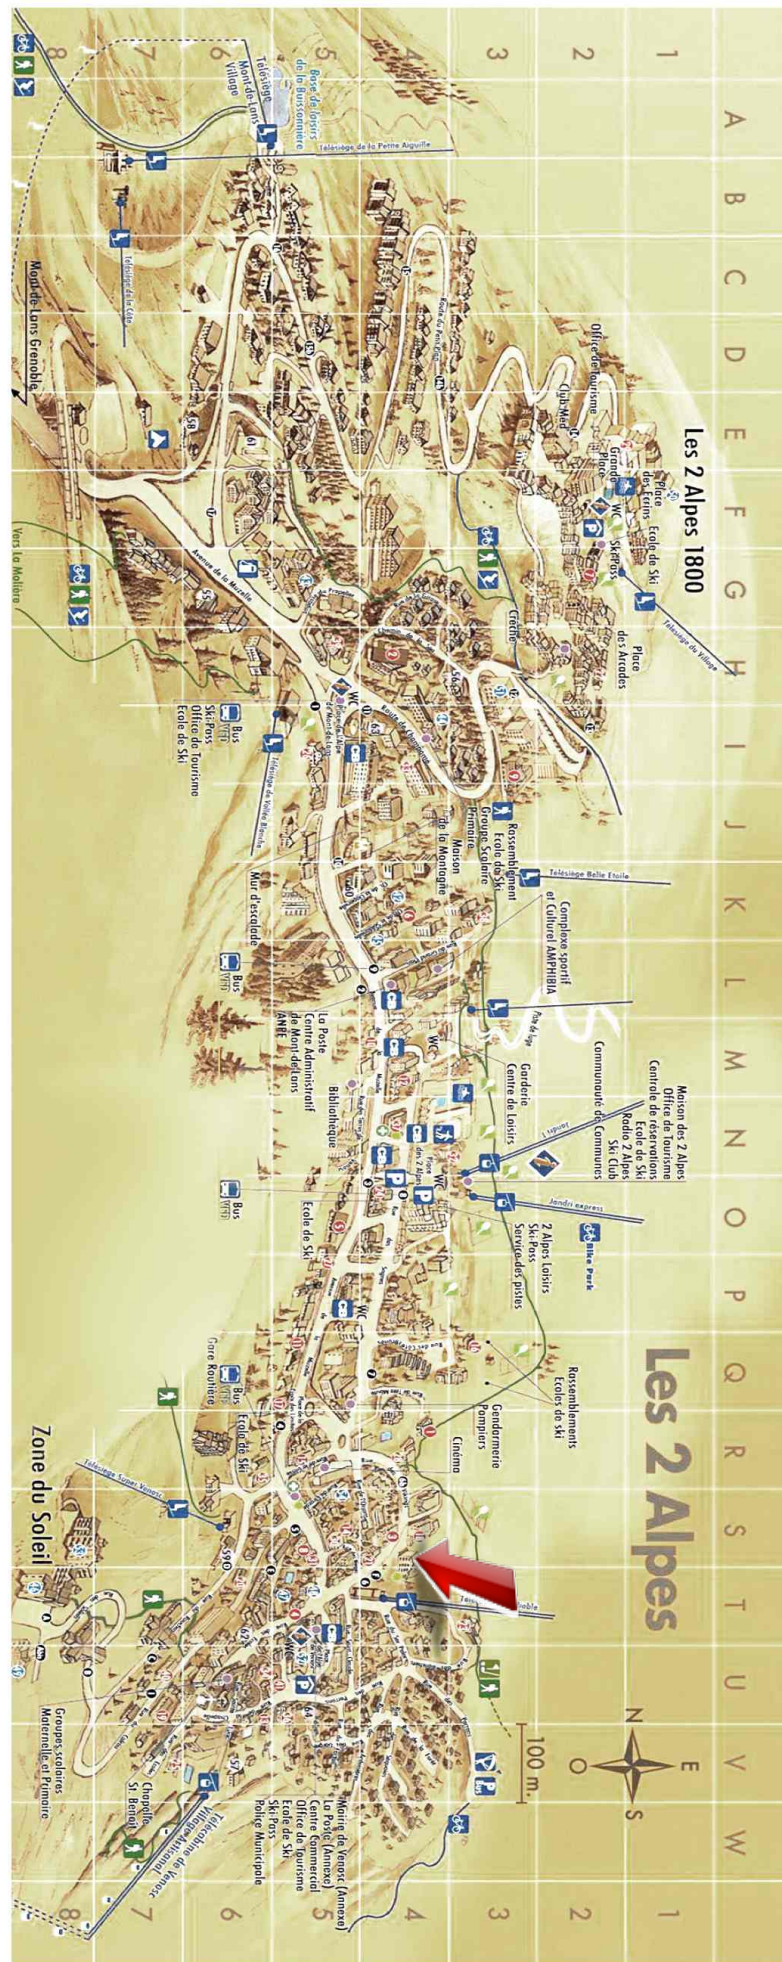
A B C D E F G H I J K L M N O P Q R S T U V W

1 2 3 4 5 6 7 8

Les 2 Alpes

Les 2 Alpes 1800

Télésiège du Village

Place des Arcades

Ecole de Ski

Place des Ecrins

Grande Place

WC

Ski Pass

Office de Tourisme

Club Med

Crêche

Base de loisirs de la Buissonnière

Télésiège Mont-de-Lans Village

Télésiège de la Petite Aiguille

Télésiège de la Côte

Mont-de-Lans Grenoble

Vers La Molière

Avenue de la Muzelle

Route de Champamé

Bus

Ski Pass

Office de Tourisme

Ecole de Ski

Télésiège de Vallée Blanche

Rassemblement Ecole de Ski

Groupe Scolaire Primaire

Maison de la Montagne

Télésiège Belle Etoile

Complexe sportif et Culturel AMPHIBIA

Mur d'escalade

Bus

WC

La Poste

Centre Administratif de Mont-de-Lans

ANPE

Bibliothèque

Garderie

Centre de Loisirs

Communauté de Communes

Maison des 2 Alpes

Office de Tourisme

Centrale de réservations

Ecole de Ski

Radio 2 Alpes

Ski Club

Jandri 1

Jandri express

Bike Park

2 Alpes Loisirs

Ski Pass

Service des pistes

Ecole de Ski

Bus

Rassemblements Ecoles de Ski

Gendarmerie

Pompiers

Cinéma

Bus

Gare Routière

Ecole de Ski

Télésiège Super Venosc

Zone du Soleil

Télécabine de Venosc

Venosc Village

Chapelle St. Benoît

Groupes scolaires Maternelle et Primaire

Mairie de Venosc (Annexe)

La Poste (Annexe)

Centre Commercial

Office de Tourisme

Ecole de Ski

Ski Pass

Police Municipale

100 m.

N E S O